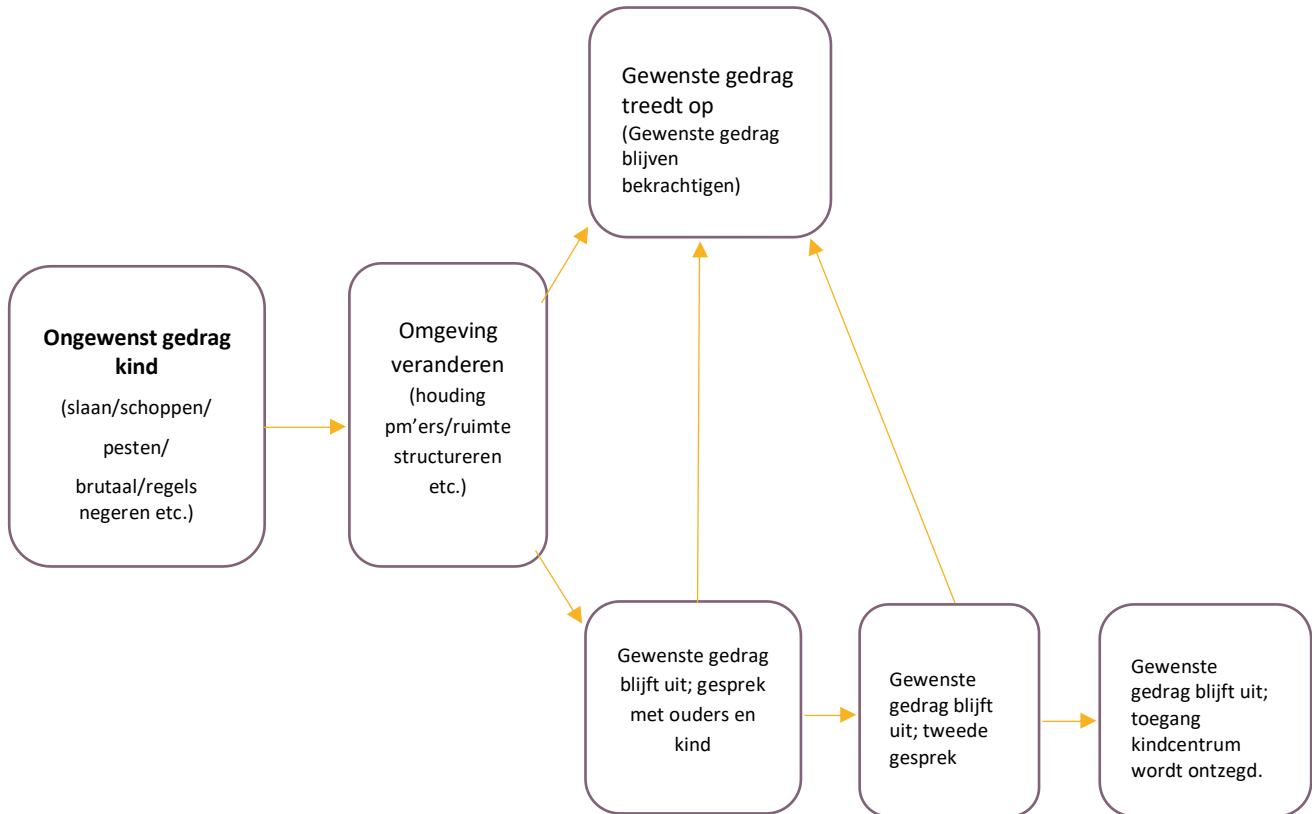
Gewenste gedrag treedt op
(Gewenste gedrag blijven bekrachtigen)

**Ongewenst gedrag kind**
(slaan/schoppen/
pesten/
brutaal/regels negeren etc.)

Omgeving veranderen
(houding pm'ers/ruimte structureren etc.)

Gewenste gedrag blijft uit; gesprek met ouders en kind

Gewenste gedrag blijft uit; tweede gesprek

Gewenste gedrag blijft uit; toegang kindcentrum wordt ontzegd.